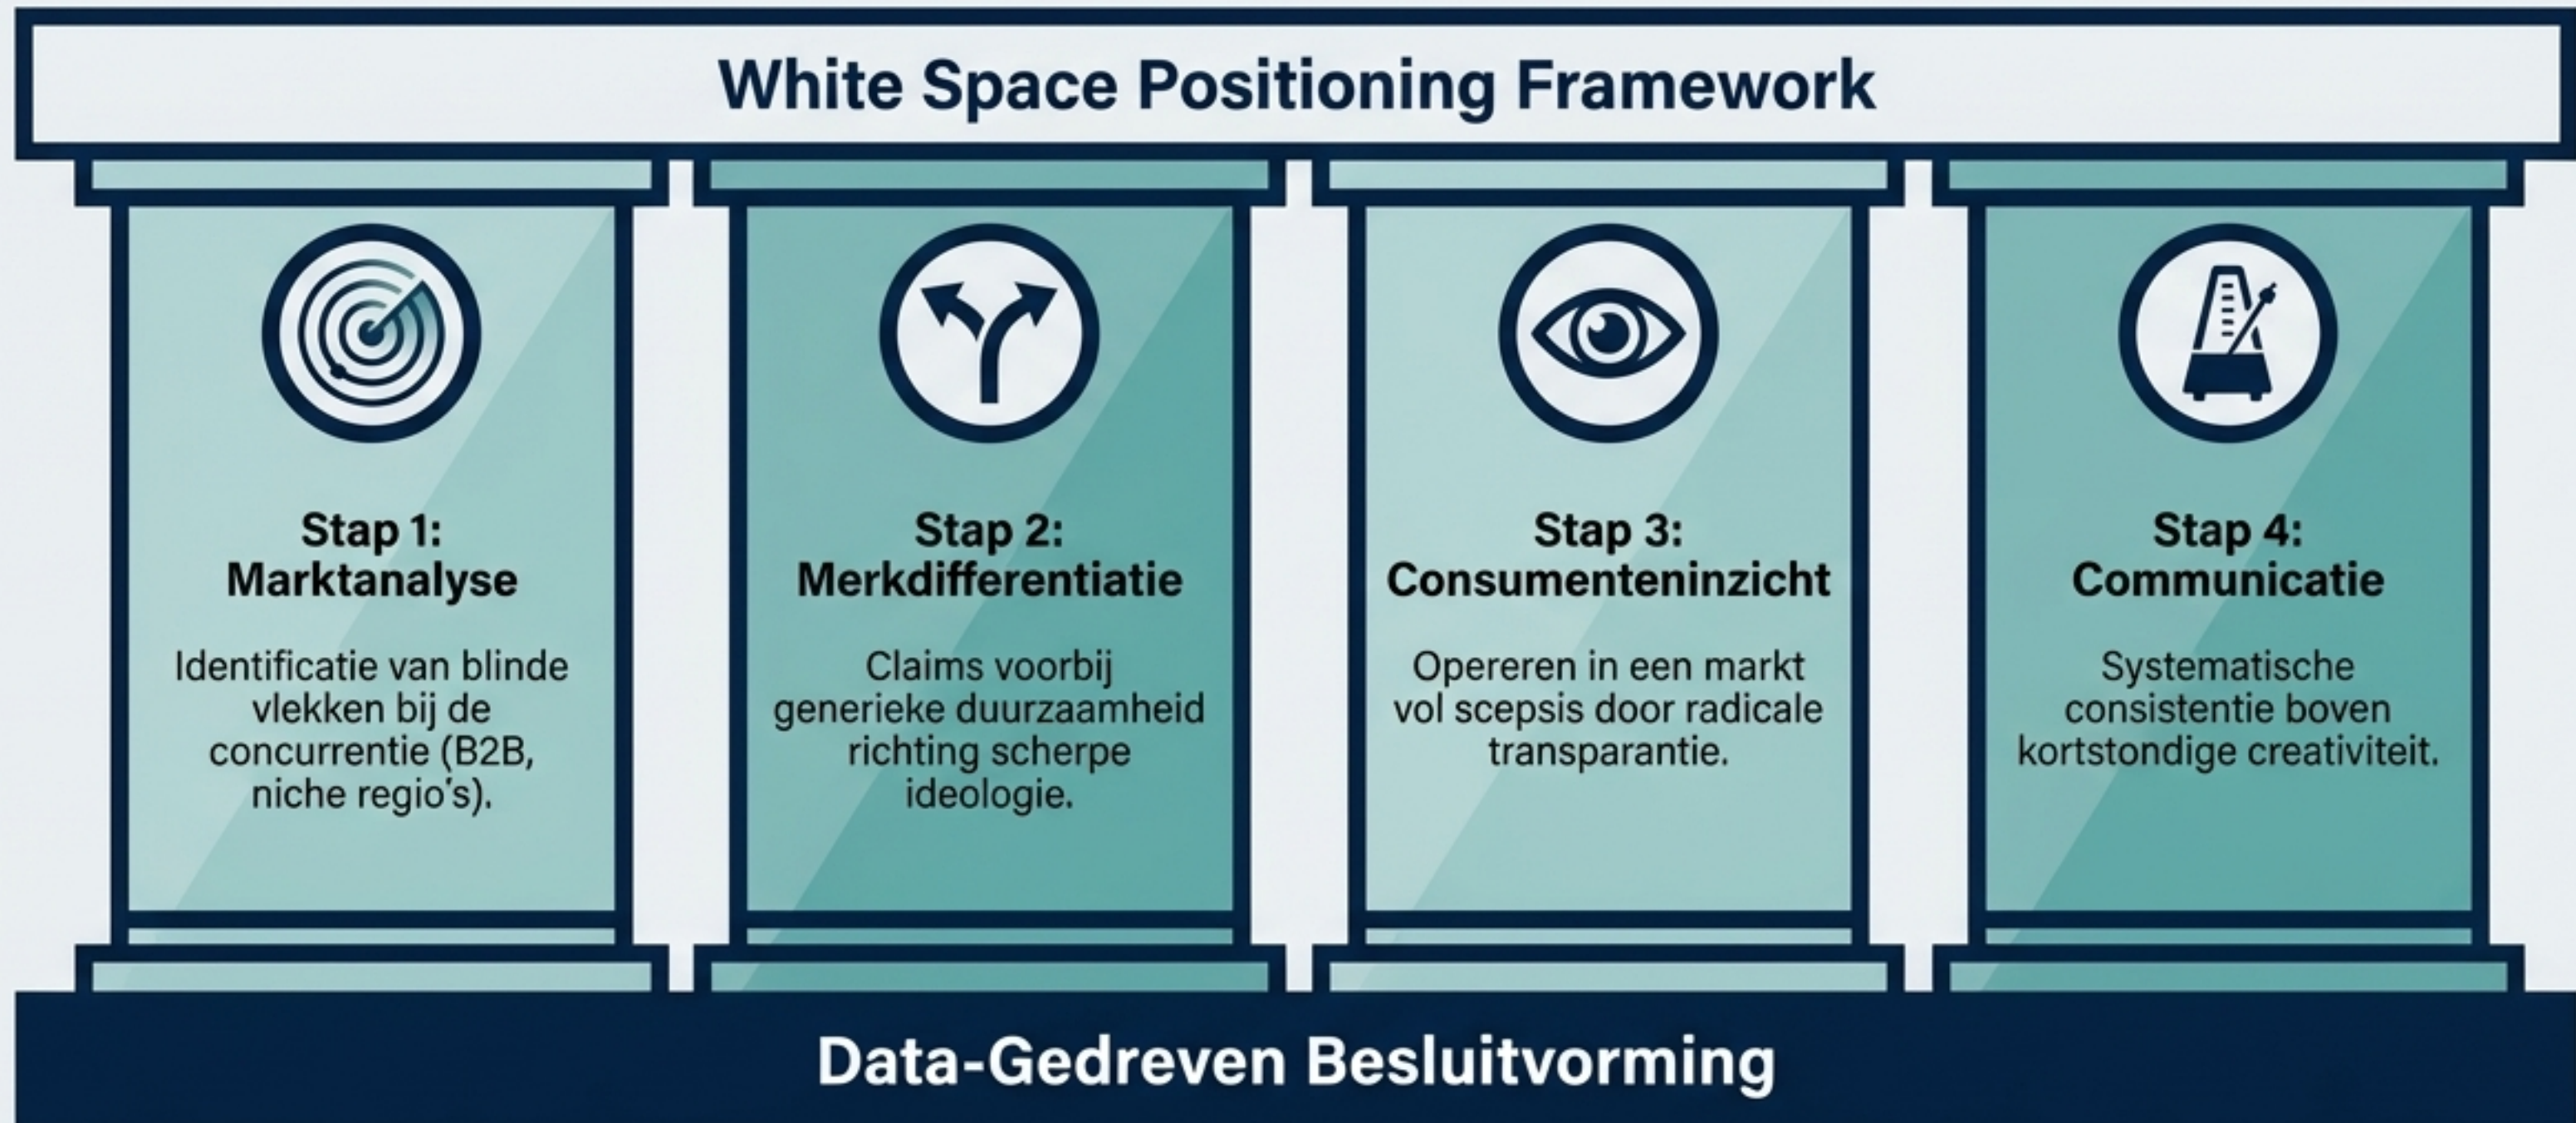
White Space Positioning Framework

Stap 1: Marktanalyse

Identificatie van blinde vlekken bij de concurrentie (B2B, niche regio's).

Stap 2: Merkdifferentiatie

Claims voorbij generieke duurzaamheid richting scherpe ideologie.

Stap 3: Consumenteninzicht

Opereren in een markt vol scepsis door radicale transparantie.

Stap 4: Communicatie

Systematische consistentie boven kortstondige creativiteit.

Data-Gedreven Besluitvorming